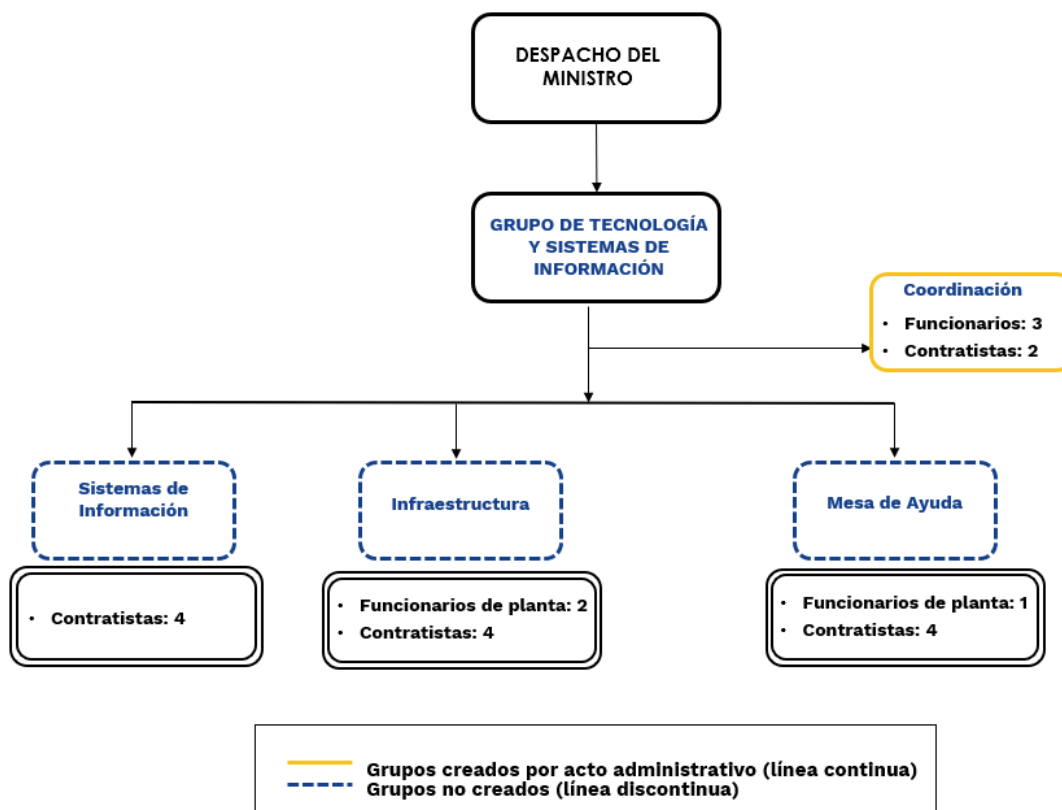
DESPACHO DEL MINISTRO

GRUPO DE TECNOLOGÍA Y SISTEMAS DE INFORMACIÓN

Coordinación

• Funcionarios: 3
• Contratistas: 2

Sistemas de Información

• Contratistas: 4

Infraestructura

• Funcionarios de planta: 2
• Contratistas: 4

Mesa de Ayuda

• Funcionarios de planta: 1
• Contratistas: 4

Grupos creados por acto administrativo (línea continua)
Grupos no creados (línea discontinua)